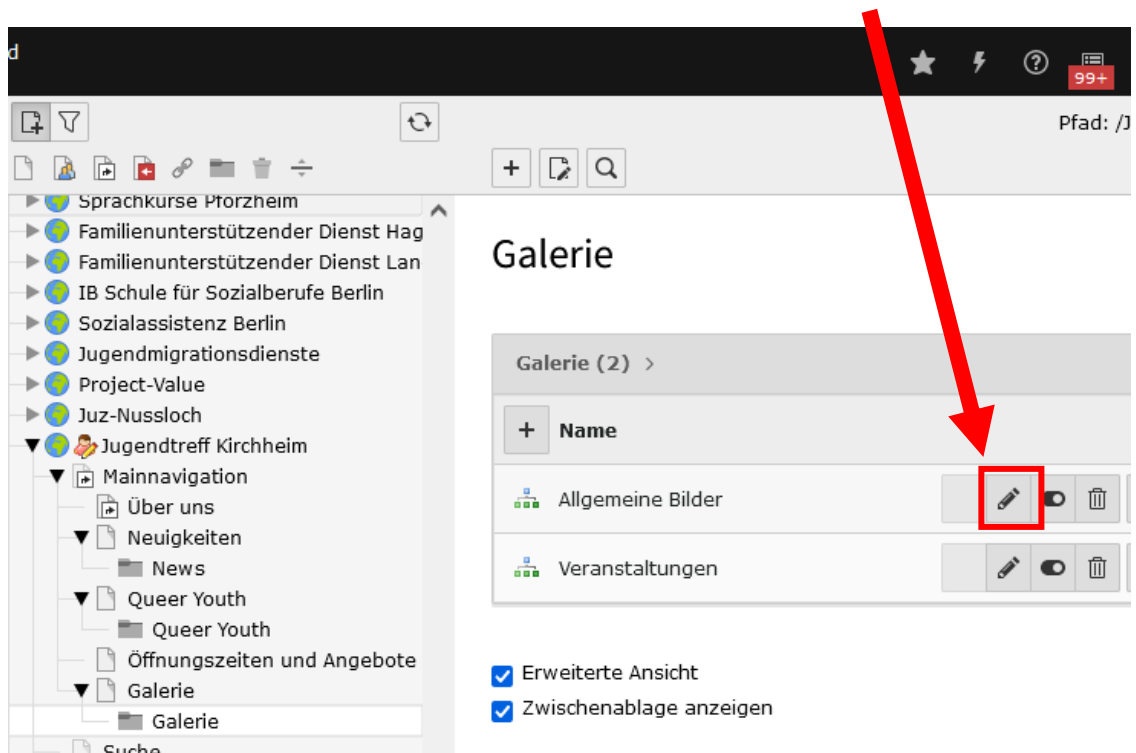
d

99+

Pfad: /J

Sprachkurse Pforzheim
Familienunterstützender Dienst Hag
Familienunterstützender Dienst Lan
IB Schule für Sozialberufe Berlin
Sozialassistenz Berlin
Jugendmigrationsdienste
Project-Value
Juz-Nussloch
Jugendtreff Kirchheim
Mainnavigation
Über uns
Neuigkeiten
News
Queer Youth
Queer Youth
Öffnungszeiten und Angebote
Galerie
Galerie
Suche

Galerie

Galerie (2) >

Name

Allgemeine Bilder

Veranstaltungen

Erweiterte Ansicht

Zwischenablage anzeigen